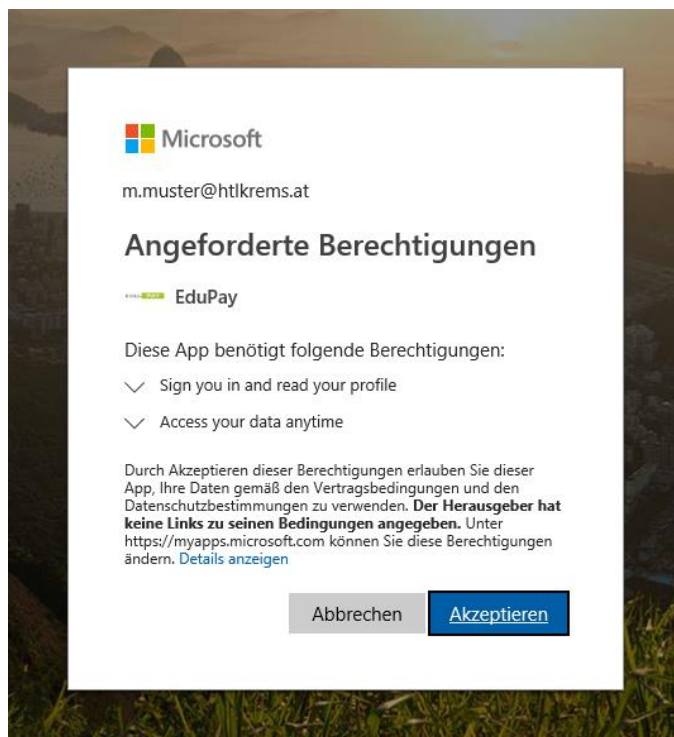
Microsoft

m.muster@htlkrems.at

Angeforderte Berechtigungen

EduPay

Diese App benötigt folgende Berechtigungen:

Sign you in and read your profile

Access your data anytime

Durch Akzeptieren dieser Berechtigungen erlauben Sie dieser App, Ihre Daten gemäß den Vertragsbedingungen und den Datenschutzbestimmungen zu verwenden. **Der Herausgeber hat keine Links zu seinen Bedingungen angegeben.** Unter https://myapps.microsoft.com können Sie diese Berechtigungen ändern. Details anzeigen

Abbrechen

Akzeptieren